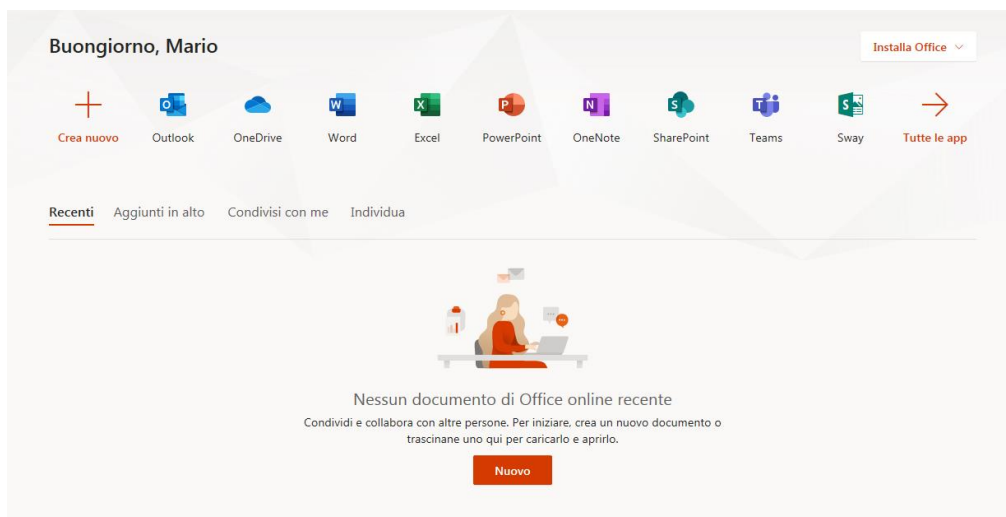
Buongiorno, Mario

Installa Office

Crea nuovo
Outlook
OneDrive
Word
Excel
PowerPoint
OneNote
SharePoint
Teams
Sway
Tutte le app

Recenti
Aggiunti in alto
Condivisi con me
Individua

Nessun documento di Office online recente

Condividi e collabora con altre persone. Per iniziare, crea un nuovo documento o trascinane uno qui per caricarlo e aprirlo.

Nuovo